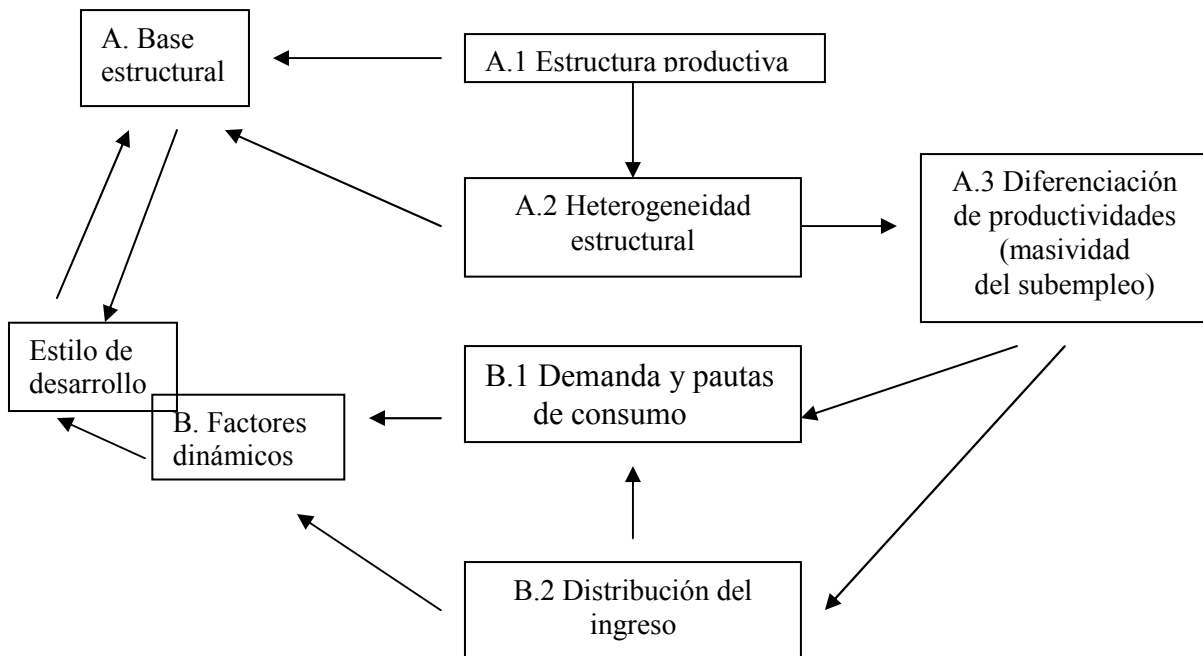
A. Base estructural

A.1 Estructura productiva

A.2 Heterogeneidad estructural

A.3 Diferenciación de productividades (masividad del subempleo)

Estilo de desarrollo

B. Factores dinámicos

B.1 Demanda y pautas de consumo

B.2 Distribución del ingreso